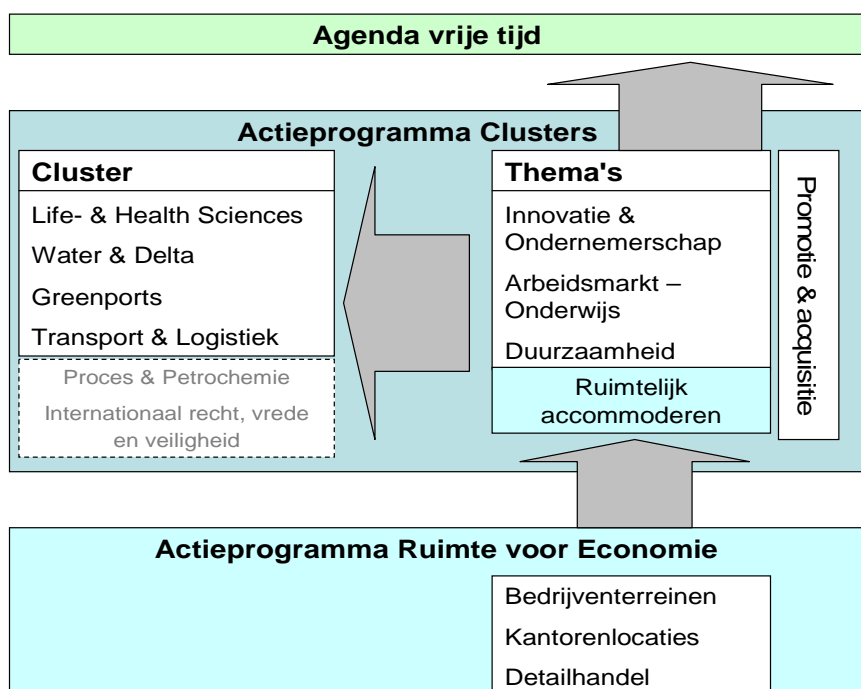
Agenda vrije tijd

Actieprogramma Clusters

Cluster

Life- & Health Sciences

Water & Delta

Greenports

Transport & Logistiek

Proces & Petrochemie

Internationaal recht, vrede en veiligheid

Thema's

Innovatie & Ondernemerschap

Arbeidsmarkt – Onderwijs

Duurzaamheid

Ruimtelijk accommoderen

Promotie & acquisitie

Actieprogramma Ruimte voor Economie

Bedrijventerreinen

Kantorenlocaties

Detailhandel